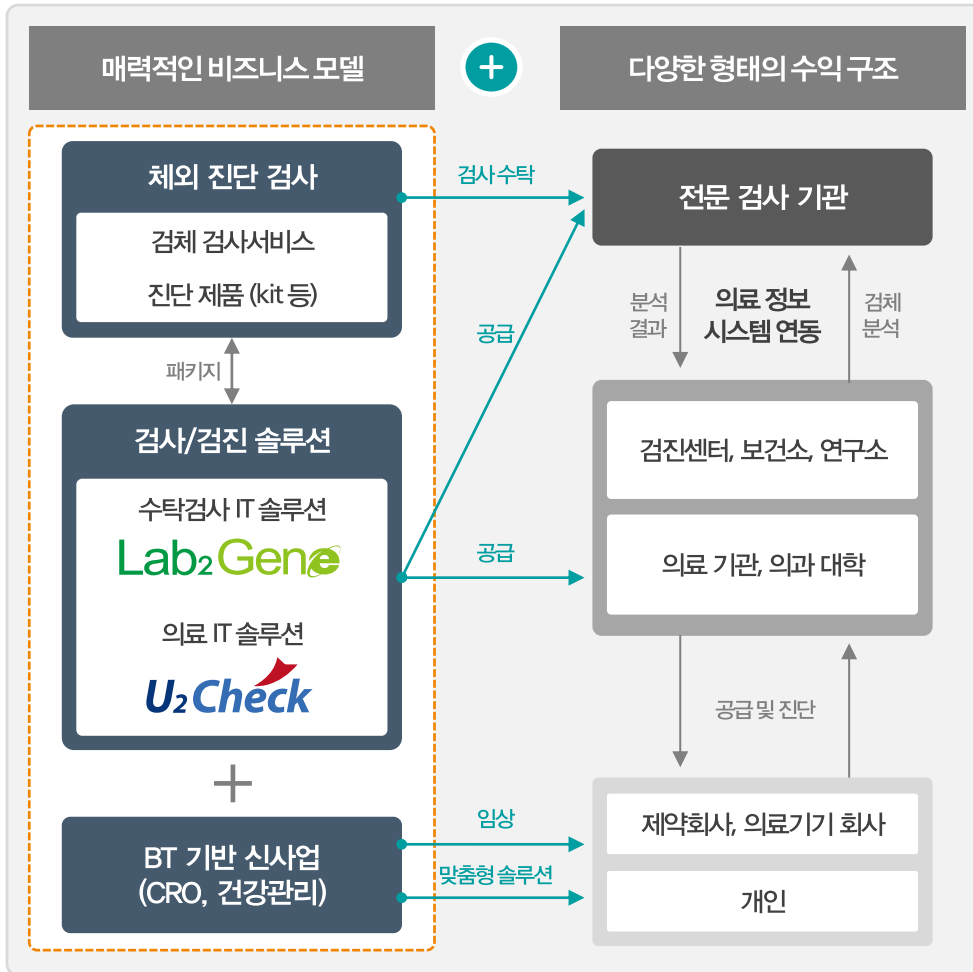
매력적인 비즈니스 모델

+

다양한 형태의 수익 구조

체외 진단 검사

검체 검사서비스

진단 제품 (kit 등)

패키지

검사/검진 솔루션

수탁검사 IT 솔루션

Lab2Gene

의료 IT 솔루션

U2Check

+

BT 기반 신사업 (CRO, 건강관리)

검사 수탁

공급

공급

임상

맞춤형 솔루션

전문 검사 기관

분석 결과

의료 정보 시스템 연동

검체 분석

검진센터, 보건소, 연구소

의료 기관, 의과 대학

공급 및 진단

제약회사, 의료기기 회사

개인